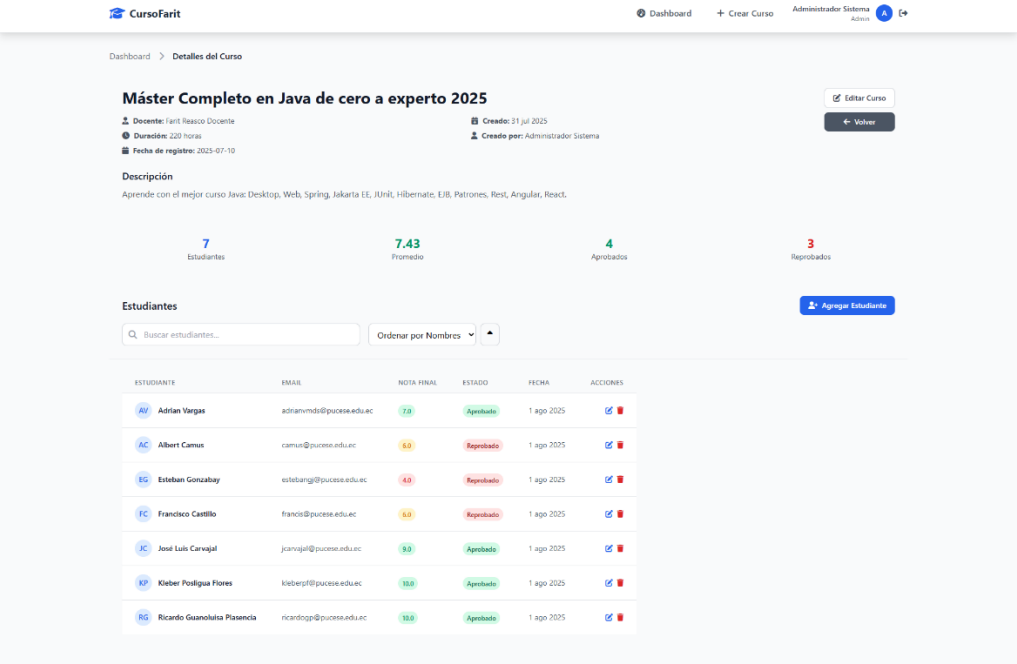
CursoFarit

Dashboard + Crear Curso Administrador Sistema Admin A

Dashboard > Detalles del Curso

Máster Completo en Java de cero a experto 2025

Docente: Farit Reasco Docente
Duración: 220 horas
Fecha de registro: 2025-07-10

Creado: 21 jul 2025
Creado por: Administrador Sistema

Editar Curso
Volver

Descripción

Aprende con el mejor curso Java: Desktop, Web, Spring, Jakarta EE, JUnit, Hibernate, EJB, Patrones, Rest, Angular, React.

7
Estudiantes

7.43
Promedio

4
Aprobados

3
Reprobados

Estudiantes

Agregar Estudiante

Buscar estudiantes...

Ordenar por Nombres

| ESTUDIANTE | EMAIL | NOTA FINAL | ESTADO | FECHA | ACCIONES |
|---|---|---|---|---|---|
| AV Adrian Vargas | adrianvmds@pucese.edu.ec | 7.0 | Aprobado | 1 ago 2025 | |
| AC Albert Camus | camus@pucese.edu.ec | 6.0 | Reprobado | 1 ago 2025 | |
| EG Esteban Gonzabay | estebangj@pucese.edu.ec | 4.0 | Reprobado | 1 ago 2025 | |
| FC Francisco Castillo | francis@pucese.edu.ec | 6.0 | Reprobado | 1 ago 2025 | |
| JC José Luis Carvajal | jcarvajal@pucese.edu.ec | 9.0 | Aprobado | 1 ago 2025 | |
| KP Kleber Posligua Flores | kleberpf@pucese.edu.ec | 10.0 | Aprobado | 1 ago 2025 | |
| RG Ricardo Guanoluisa Plasencia | ricardogp@pucese.edu.ec | 10.0 | Aprobado | 1 ago 2025 | |